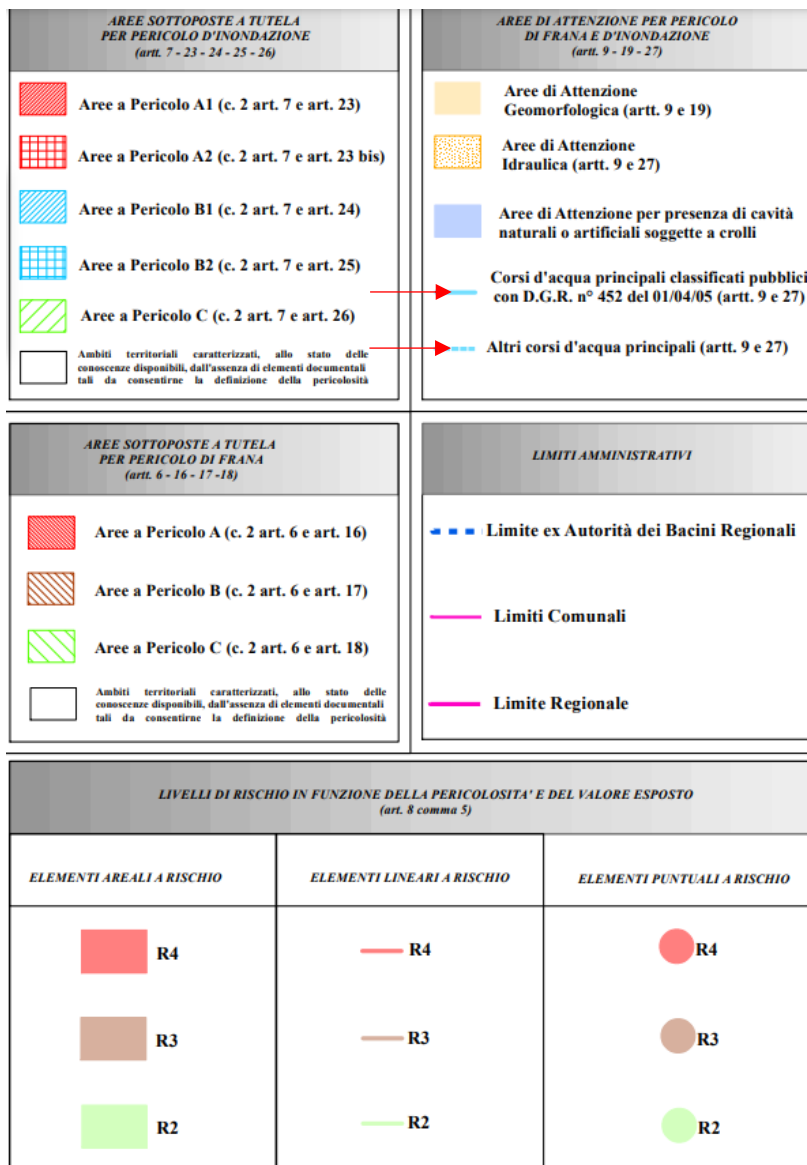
AREE SOTTOPOSTE A TUTELA
PER PERICOLO D'INONDAZIONE
(artt. 7 - 23 - 24 - 25 - 26)

Aree a Pericolo A1 (c. 2 art. 7 e art. 23)

Aree a Pericolo A2 (c. 2 art. 7 e art. 23 bis)

Aree a Pericolo B1 (c. 2 art. 7 e art. 24)

Aree a Pericolo B2 (c. 2 art. 7 e art. 25)

Aree a Pericolo C (c. 2 art. 7 e art. 26)

Ambiti territoriali caratterizzati, allo stato delle conoscenze disponibili, dall'assenza di elementi documentali tali da consentirne la definizione della pericolosità

AREE DI ATTENZIONE PER PERICOLO
DI FRANA E D'INONDAZIONE
(artt. 9 - 19 - 27)

Aree di Attenzione Geomorfologica (artt. 9 e 19)

Aree di Attenzione Idraulica (artt. 9 e 27)

Aree di Attenzione per presenza di cavità naturali o artificiali soggette a crolli

Corsi d'acqua principali classificati pubblici con D.G.R. n° 452 del 01/04/05 (artt. 9 e 27)

Altri corsi d'acqua principali (artt. 9 e 27)

AREE SOTTOPOSTE A TUTELA
PER PERICOLO DI FRANA
(artt. 6 - 16 - 17 -18)

Aree a Pericolo A (c. 2 art. 6 e art. 16)

Aree a Pericolo B (c. 2 art. 6 e art. 17)

Aree a Pericolo C (c. 2 art. 6 e art. 18)

Ambiti territoriali caratterizzati, allo stato delle conoscenze disponibili, dall'assenza di elementi documentali tali da consentirne la definizione della pericolosità

LIMITI AMMINISTRATIVI

Limite ex Autorità dei Bacini Regionali

Limiti Comunali

Limite Regionale

LIVELLI DI RISCHIO IN FUNZIONE DELLA PERICOLOSITA' E DEL VALORE ESPOSTO
(art. 8 comma 5)

| ELEMENTI AREALI A RISCHIO | ELEMENTI LINEARI A RISCHIO | ELEMENTI PUNTUALI A RISCHIO |
|---|---|---|
| R4 | R4 | R4 |
| R3 | R3 | R3 |
| R2 | R2 | R2 |